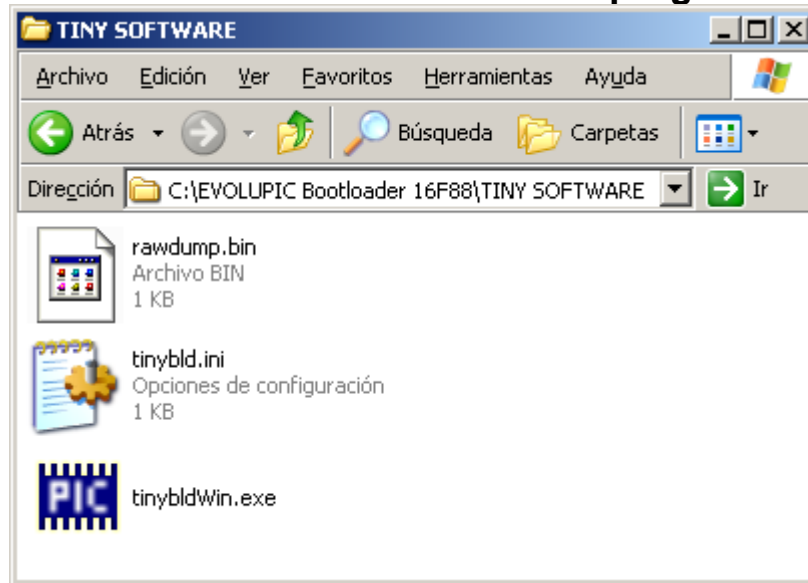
TINY SOFTWARE

Archivo Edición Ver Favoritos Herramientas Ayuda

Atrás Búsqueda Carpetas

Dirección C:\EVOLUPIC Bootloader 16F88\TINY SOFTWARE Ir

rawdump.bin
Archivo BIN
1 KB

tinybld.ini
Opciones de configuración
1 KB

PIC

tinybldWin.exe